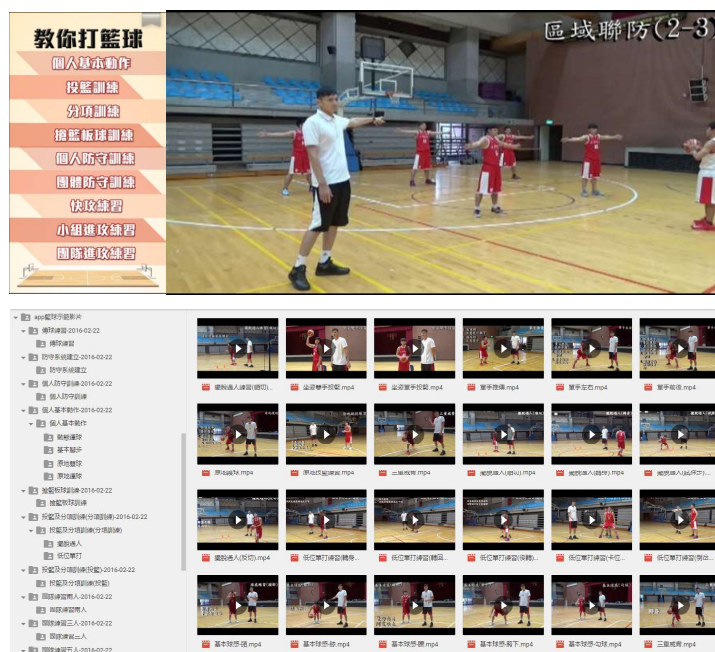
教你打籃球
個人基本動作
投籃訓練
分項訓練
搶籃板球訓練
個人防守訓練
團體防守訓練
快攻練習
小組進攻練習
團隊進攻練習

區域聯防(2-3)

app籃球示範影片
傳球練習-2016-02-22
傳球練習
防守系統建立-2016-02-22
防守系統建立
個人防守訓練-2016-02-22
個人防守訓練
個人基本動作-2016-02-22
個人基本動作
運球
基本腳步
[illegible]
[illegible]
搶籃板球訓練-2016-02-22
搶籃板球訓練
投籃及分項訓練(分項訓練)-2016-02-22
投籃及分項訓練(分項訓練)
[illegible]
低位單打
投籃及分項訓練(投籃)-2016-02-22
投籃及分項訓練(投籃)
團隊練習兩人-2016-02-22
團隊練習兩人
團隊練習三人-2016-02-22
團隊練習三人
團隊練習五人-2016-02-22

運球過人(體前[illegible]).mp4
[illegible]雙手投籃.mp4
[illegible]單手投籃.mp4
單手推傳.mp4
單手左右.mp4
單手前推.mp4
原地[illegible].mp4
原地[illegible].mp4
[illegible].mp4
運球過人(變向).mp4
運球過人(背後).mp4
運球過人(胯下).mp4
運球過人(反切).mp4
低位單打練習([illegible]).mp4
低位單打練習([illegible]).mp4
低位單打練習([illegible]).mp4
低位單打練習([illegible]).mp4
低位單打練習([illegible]).mp4
基本腳步-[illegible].mp4
基本腳步-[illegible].mp4
基本腳步-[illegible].mp4
基本腳步-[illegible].mp4
基本腳步-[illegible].mp4
三重威脅.mp4